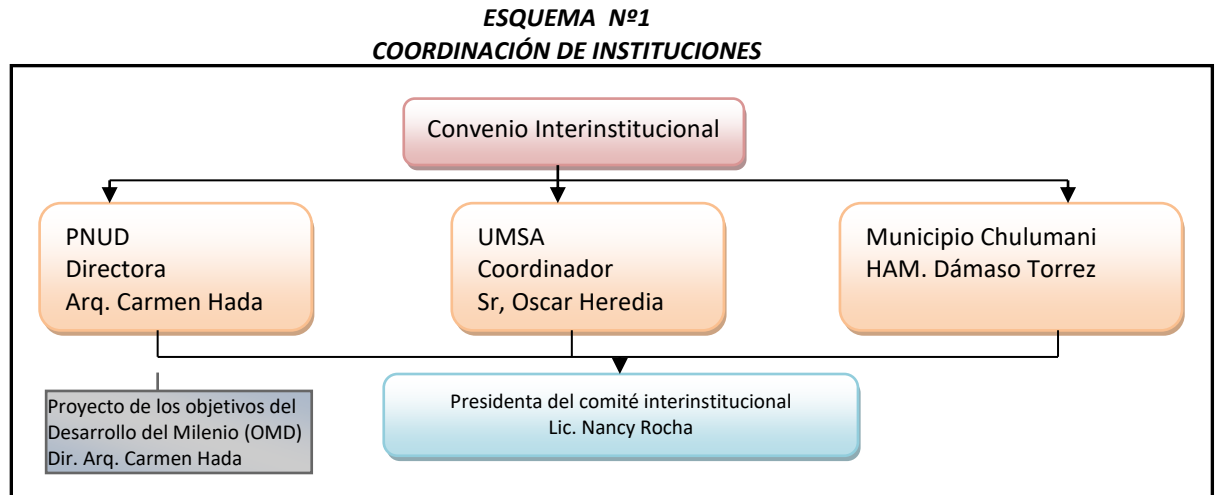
ESQUEMA Nº1
COORDINACIÓN DE INSTITUCIONES

Convenio Interinstitucional

PNUD
Directora
Arq. Carmen Hada

UMSA
Coordinador
Sr, Oscar Heredia

Municipio Chulumani
HAM. Dámaso Torrez

Proyecto de los objetivos del Desarrollo del Milenio (OMD)
Dir. Arq. Carmen Hada

Presidenta del comité interinstitucional
Lic. Nancy Rocha